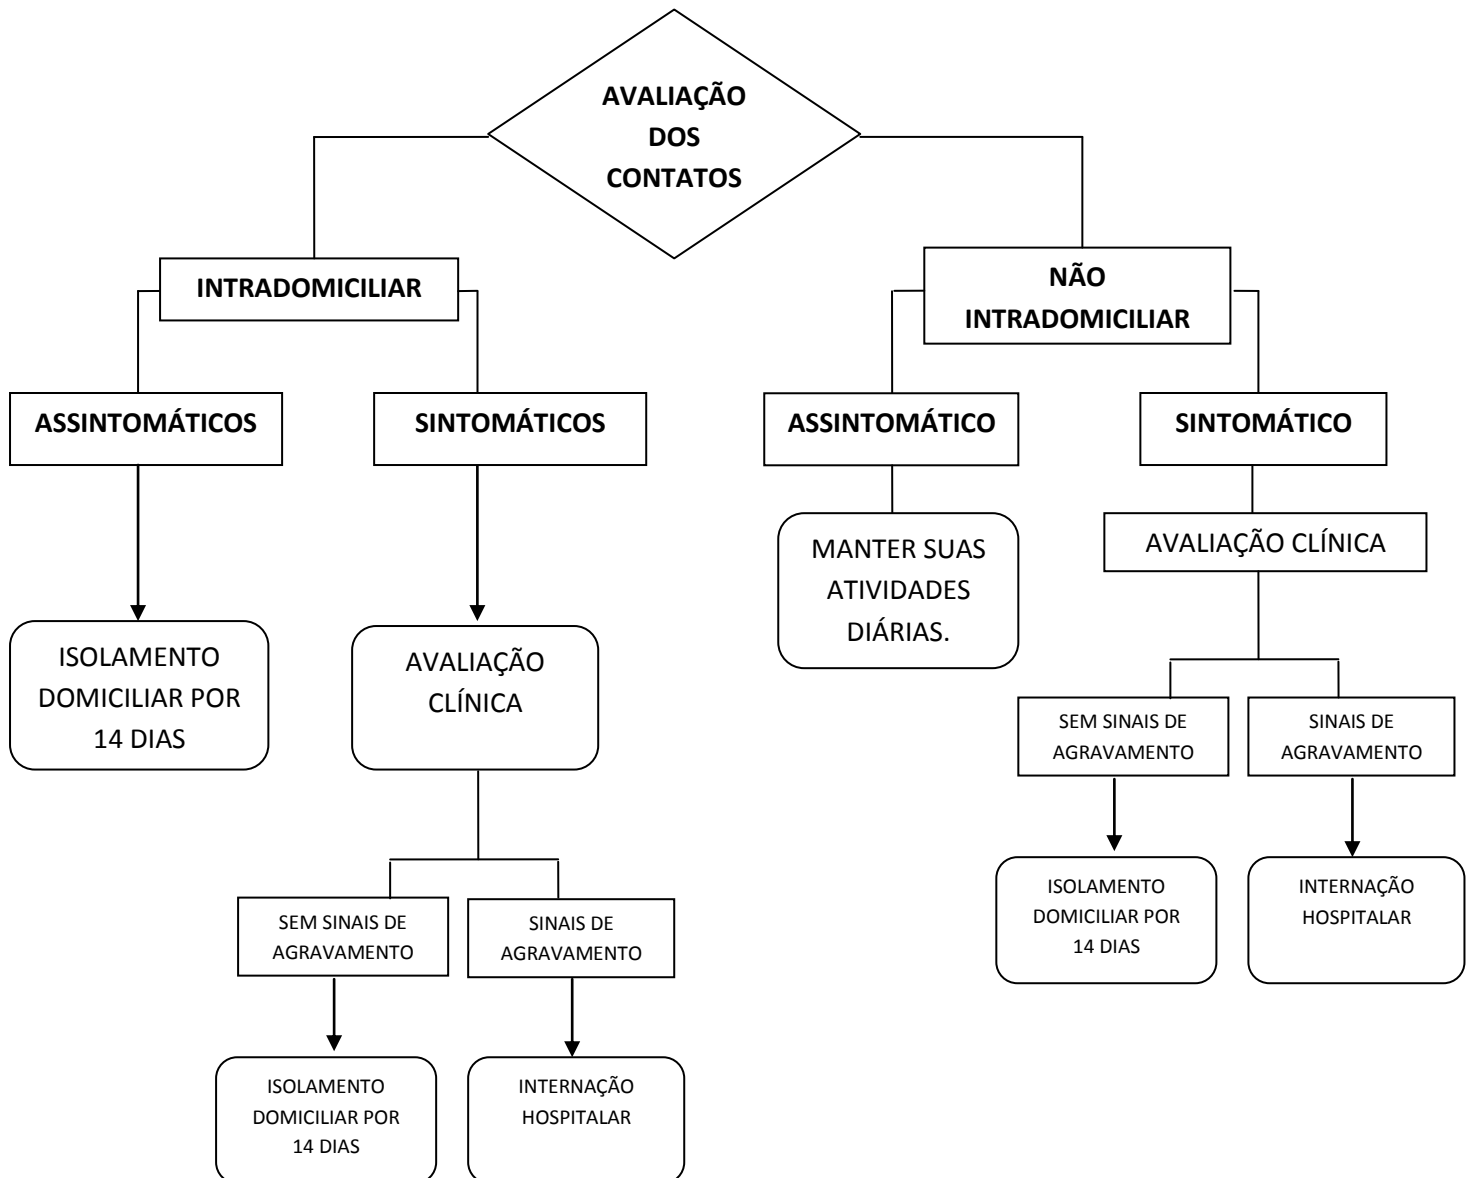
AVALIAÇÃO DOS CONTATOS

INTRADOMICILIAR

ASSINTOMÁTICOS

ISOLAMENTO DOMICILIAR POR 14 DIAS

SINTOMÁTICOS

AVALIAÇÃO CLÍNICA

SEM SINAIS DE AGRAVAMENTO

ISOLAMENTO DOMICILIAR POR 14 DIAS

SINAIS DE AGRAVAMENTO

INTERNAÇÃO HOSPITALAR

NÃO INTRADOMICILIAR

ASSINTOMÁTICO

MANTER SUAS ATIVIDADES DIÁRIAS.

SINTOMÁTICO

AVALIAÇÃO CLÍNICA

SEM SINAIS DE AGRAVAMENTO

ISOLAMENTO DOMICILIAR POR 14 DIAS

SINAIS DE AGRAVAMENTO

INTERNAÇÃO HOSPITALAR